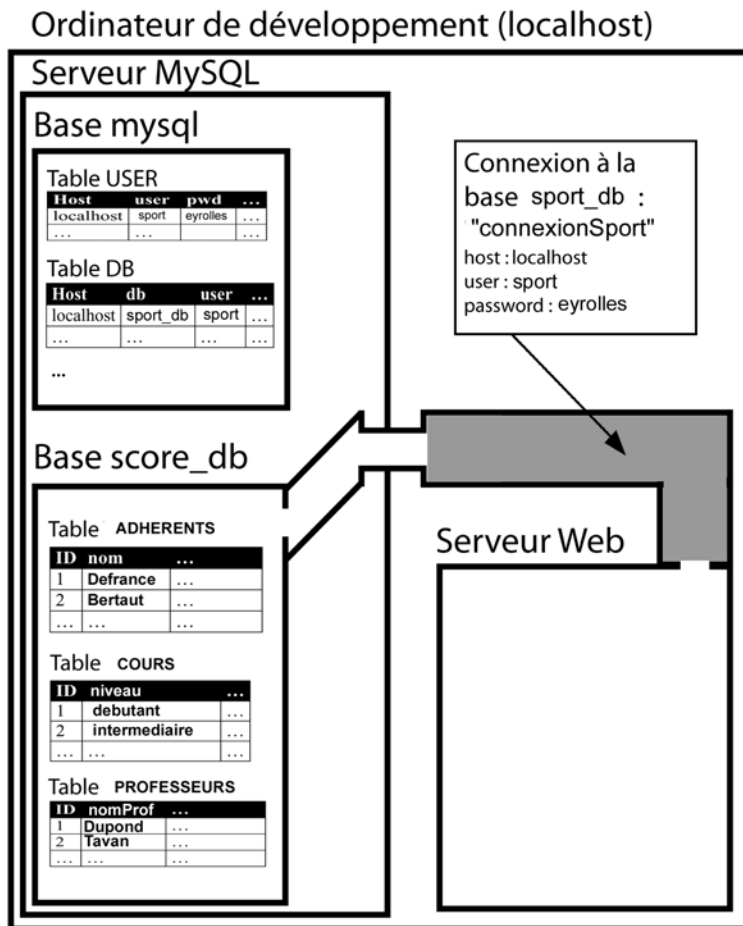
Ordinateur de développement (localhost)

Serveur MySQL

Base mysql

Table USER

| Host | user | pwd | … |
|---|---|---|---|
| localhost | sport | eyrolles | … |
| … | … | | … |

Table DB

| Host | db | user | … |
|---|---|---|---|
| localhost | sport_db | sport | … |
| … | … | … | … |

…

Connexion à la base sport_db : "connexionSport"
host : localhost
user : sport
password : eyrolles

Base score_db

Table ADHERENTS

| ID | nom | … |
|---|---|---|
| 1 | Defrance | … |
| 2 | Bertaut | … |
| … | … | … |

Table COURS

| ID | niveau | … |
|---|---|---|
| 1 | debutant | … |
| 2 | intermediaire | … |
| … | … | … |

Table PROFESSEURS

| ID | nomProf | … |
|---|---|---|
| 1 | Dupond | … |
| 2 | Tavan | … |
| … | … | … |

Serveur Web